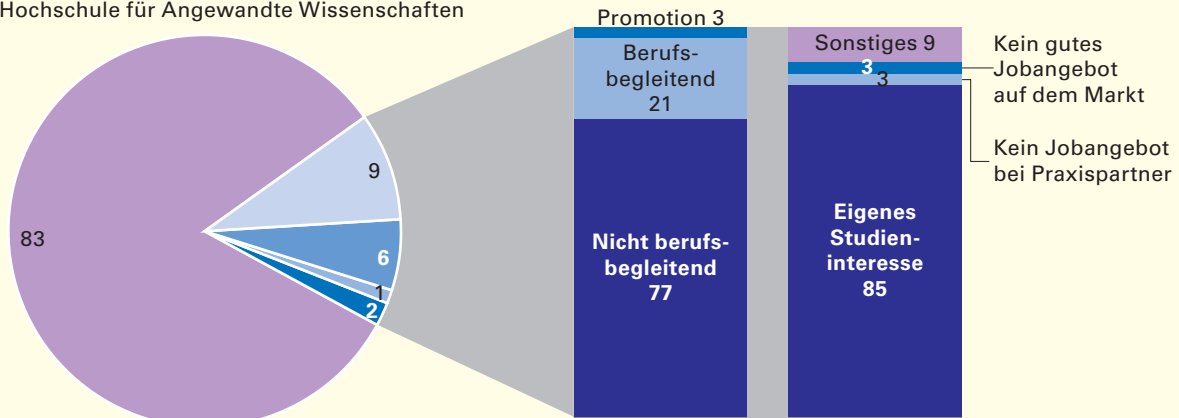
Hochschule für Angewandte Wissenschaften

83

9

6

1

2

Promotion 3

Berufsbegleitend 21

Nicht berufsbegleitend 77

Sonstiges 9

3

3

Eigenes Studieninteresse 85

Kein gutes Jobangebot auf dem Markt

Kein Jobangebot bei Praxispartner